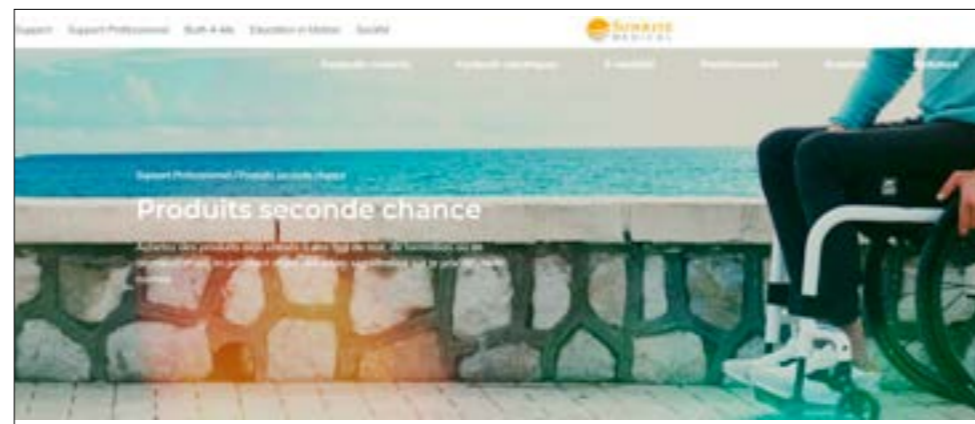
Support Support Professionnel Built-4-Me Education et Motion Société

SUNRISE MEDICAL

Produits manuels Produits électriques E-mobilité Positionnement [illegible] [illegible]

Support Professionnel / Produits seconde chance

Produits seconde chance

Achetez des produits d'occasion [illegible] de formation ou de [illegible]